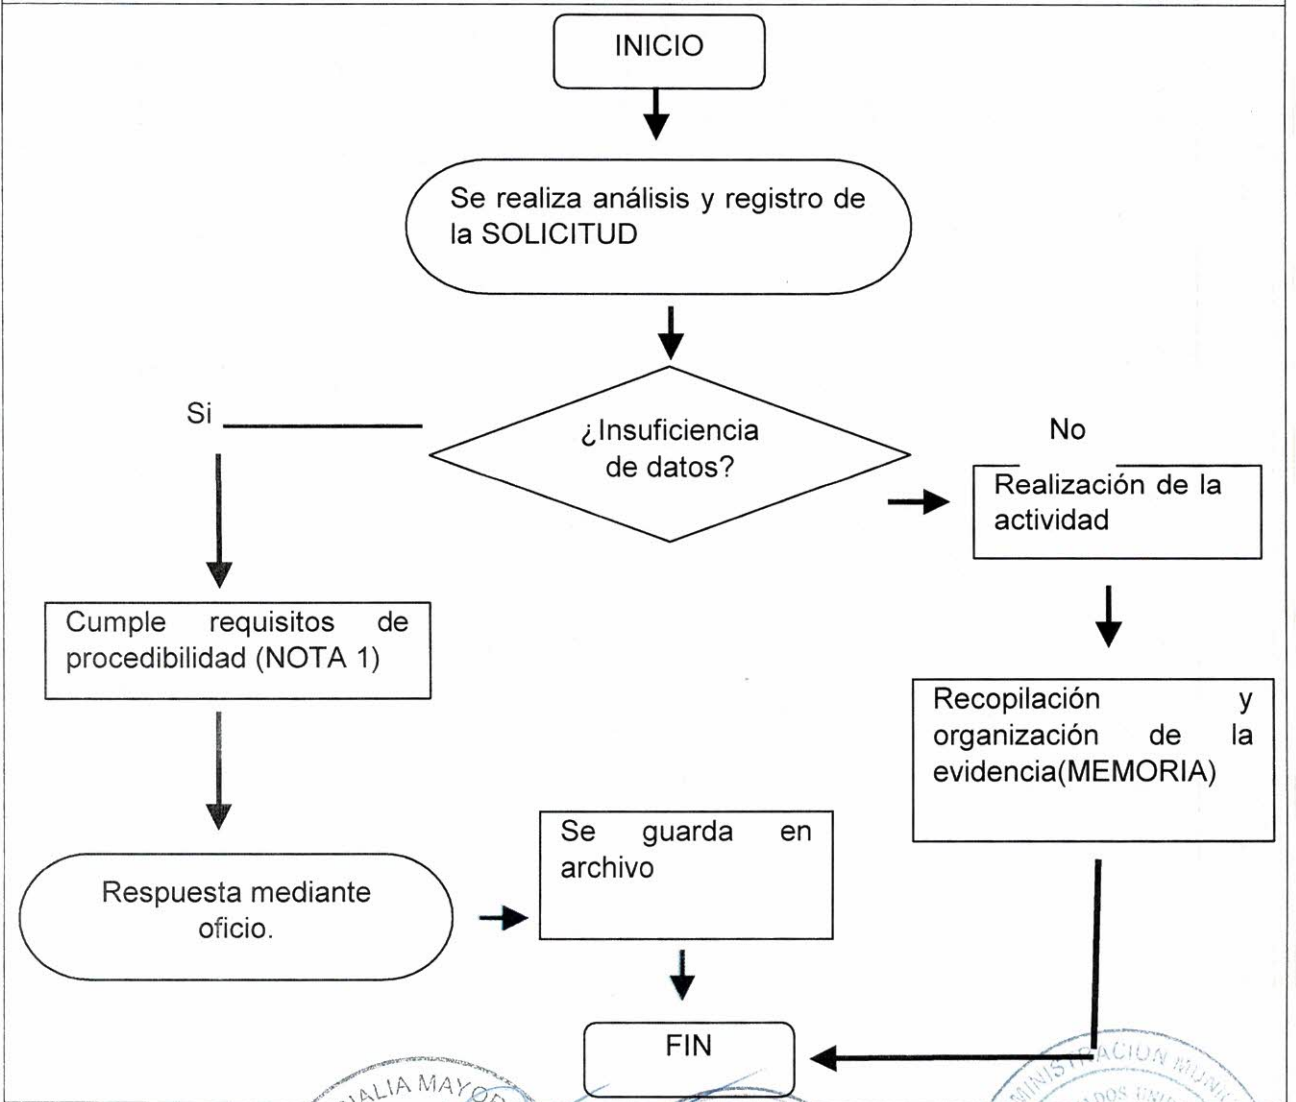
INICIO

Se realiza análisis y registro de la SOLICITUD

Si

¿Insuficiencia de datos?

No

Realización de la actividad

Cumple requisitos de procedibilidad (NOTA 1)

Recopilación y organización de la evidencia(MEMORIA)

Se guarda en archivo

Respuesta mediante oficio.

FIN

ALIA MAYO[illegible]

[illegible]ACION MU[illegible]
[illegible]DOS UN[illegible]